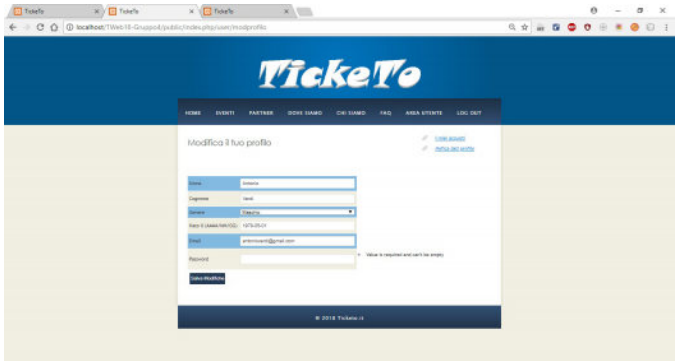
TickeTo
TickeTo
TickeTo

localhost/TWeb18-Gruppo4/public/index.php/user/modprofilo

TickeTo

HOME EVENTI PARTNER DOVE SIAMO CHI SIAMO FAQ AREA UTENTE LOG OUT

Modifica il tuo profilo

I miei acquisti
Il tuo profilo

| Nome | Antonio |
|---|---|
| Cognome | Verdi |
| Genere | Maschio |
| Nato il (AAAA-MM-GG) | 1970-05-01 |
| Email | antonioverdi@gmail.com |
| Password | |

Value is required and can't be empty

Salva Modifiche

© 2018 Ticketo.it